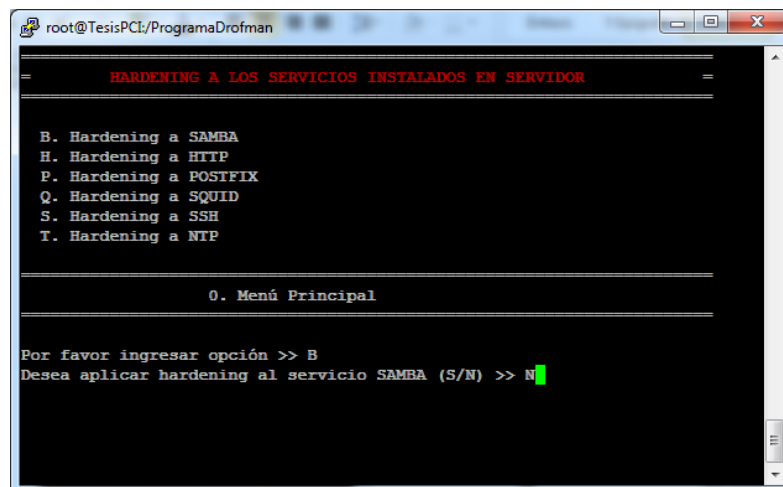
root@TesisPCI:/ProgramaDrofman

= HARDENING A LOS SERVICIOS INSTALADOS EN SERVIDOR =

B. Hardening a SAMBA
H. Hardening a HTTP
P. Hardening a POSTFIX
Q. Hardening a SQUID
S. Hardening a SSH
T. Hardening a NTP

0. Menú Principal

Por favor ingresar opción >> B
Desea aplicar hardening al servicio SAMBA (S/N) >> N